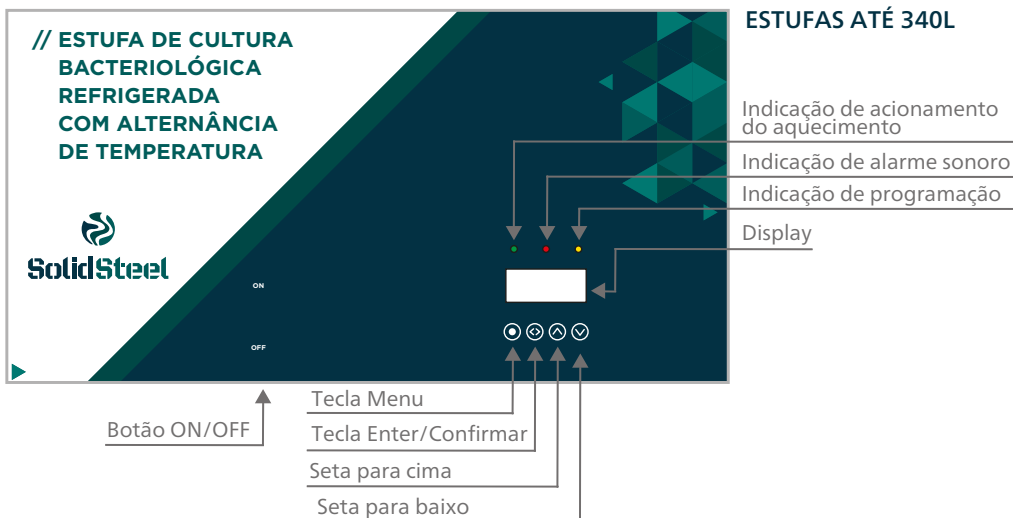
// ESTUFA DE CULTURA BACTERIOLÓGICA REFRIGERADA COM ALTERNÂNCIA DE TEMPERATURA

SolidSteel

ON

OFF

ESTUFAS ATÉ 340L

Indicação de acionamento do aquecimento

Indicação de alarme sonoro

Indicação de programação

Display

Tecla Menu

Tecla Enter/Confirmar

Seta para cima

Seta para baixo

Botão ON/OFF